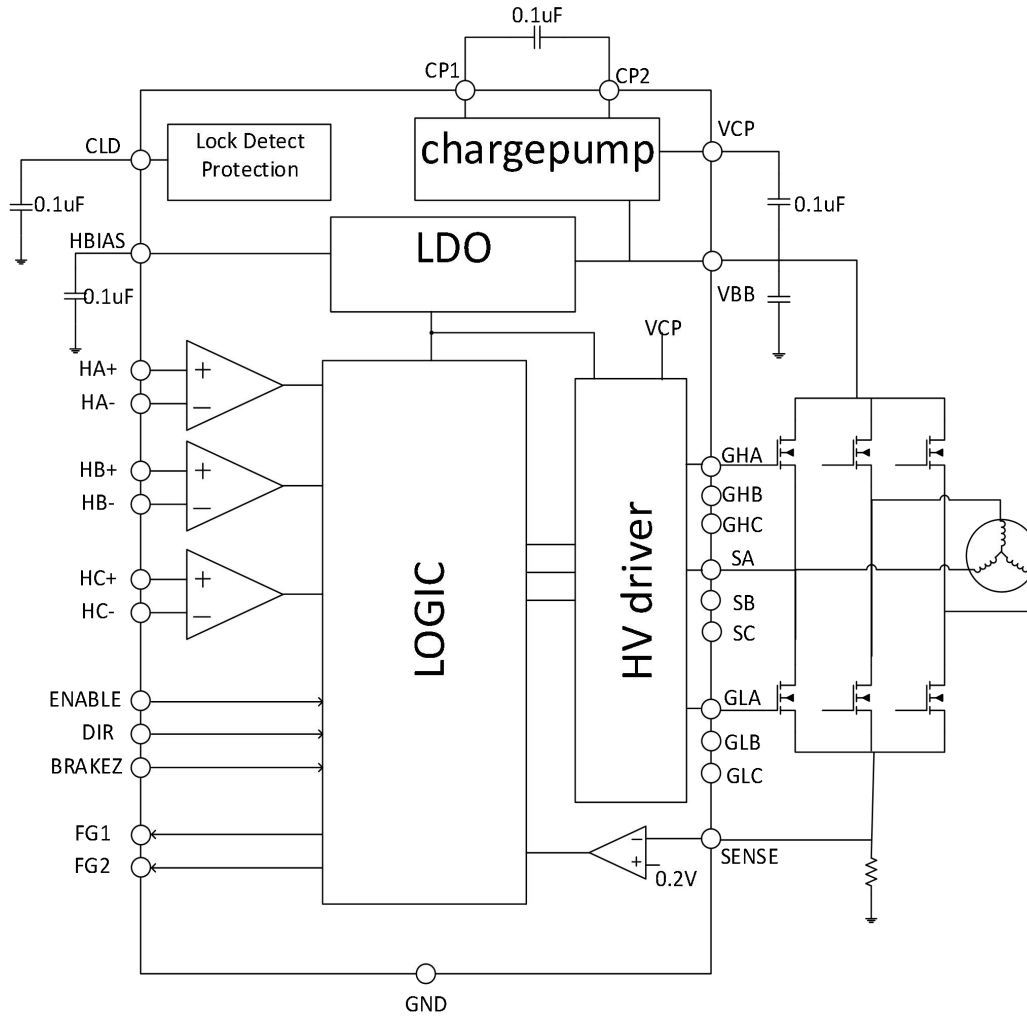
0.1uF
CP1
CP2
CLD
Lock Detect Protection
chargepump
VCP
0.1uF
0.1uF
HBIAS
LDO
0.1uF
VBB
VCP
HA+
+
HA-
—
HB+
+
HB-
—
HC+
+
HC-
—
LOGIC
HV driver
GHA
GHB
GHC
SA
SB
SC
GLA
GLB
GLC
ENABLE
DIR
BRAKEZ
FG1
FG2
−
+
0.2V
SENSE
GND